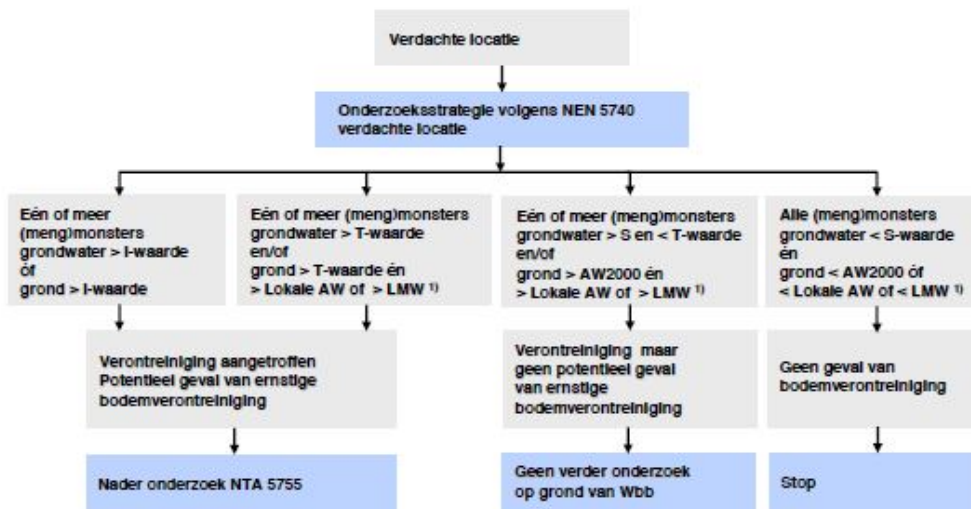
Verdachte locatie

Onderzoeksstrategie volgens NEN 5740 verdachte locatie

Eén of meer (meng)monsters grondwater > I-waarde óf grond > I-waarde

Eén of meer (meng)monsters grondwater > T-waarde en/of grond > T-waarde én > Lokale AW of > LMW $^{1)}$

Eén of meer (meng)monsters grondwater > S en < T-waarde en/of grond > AW2000 én > Lokale AW of > LMW $^{1)}$

Alle (meng)monsters grondwater < S-waarde én grond < AW2000 óf < Lokale AW of < LMW $^{1)}$

Verontreiniging aangetroffen Potentieel geval van ernstige bodemverontreiniging

Verontreiniging maar geen potentieel geval van ernstige bodemverontreiniging

Geen geval van bodemverontreiniging

Nader onderzoek NTA 5755

Geen verder onderzoek op grond van Wbb

Stop